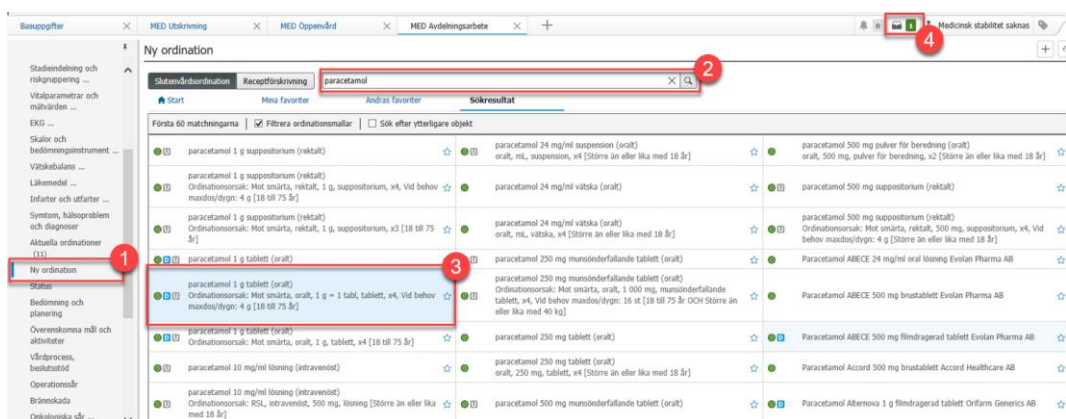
Basuppgifter | MED Utskrivning | MED Öppenvård | MED Avdelningsarbete | +

Medicinsk stabilitet saknas

Ny ordination

Stadieindelning och riskgruppering ...
Vitalparametrar och mätvärden ...
EKG ...
Skalor och bedömningsinstrument ...
Vätskebalans ...
Läkemedel ...
Infarter och utfarter ...
Symtom, hälsoproblem och diagnoser
Aktuella ordinationer (11)
Ny ordination
Status
Bedömning och planering
Överenskomna mål och aktiviteter
Vårdprocess, beslutsstöd
Operationssår
Brännskada
Onkologiska sår ...

Slutenvårdsordination | Receptförskrivning

paracetamol

2

Start | Mina favoriter | Andras favoriter | Sökresultat

Första 60 matchningarna | Filtrera ordinationsmallar | Sök efter ytterligare objekt

paracetamol 1 g suppositorium (rektalt)

paracetamol 1 g suppositorium (rektalt)
Ordinationsorsak: Mot smärta, rektalt, 1 g, suppositorium, x4, Vid behov maxdos/dygn: 4 g [18 till 75 år]

paracetamol 1 g suppositorium (rektalt)
Ordinationsorsak: Mot smärta, rektalt, 1 g, suppositorium, x3 [18 till 75 år]

paracetamol 1 g tablett (oralt)

paracetamol 1 g tablett (oralt)
Ordinationsorsak: Mot smärta, oralt, 1 g = 1 tabl, tablett, x4, Vid behov maxdos/dygn: 4 g [18 till 75 år]

paracetamol 1 g tablett (oralt)
Ordinationsorsak: Mot smärta, oralt, 1 g, tablett, x4 [18 till 75 år]

paracetamol 10 mg/ml lösning (intravenöst)

paracetamol 10 mg/ml lösning (intravenöst)
Ordinationsorsak: RSL, intravenöst, 500 mg, lösning [Större än eller lika med 18 år]

paracetamol 24 mg/ml suspension (oralt)
oralt, mL, suspension, x4 [Större än eller lika med 18 år]

paracetamol 24 mg/ml vätska (oralt)

paracetamol 24 mg/ml vätska (oralt)
oralt, mL, vätska, x4 [Större än eller lika med 18 år]

paracetamol 250 mg munsönderfallande tablett (oralt)

paracetamol 250 mg munsönderfallande tablett (oralt)
Ordinationsorsak: Mot smärta, oralt, 1 000 mg, munsönderfallande tablett, x4, Vid behov maxdos/dygn: 16 st [18 till 75 år OCH Större än eller lika med 40 kg]

paracetamol 250 mg tablett (oralt)

paracetamol 250 mg tablett (oralt)
oralt, 250 mg, tablett, x4 [Större än eller lika med 18 år]

paracetamol 500 mg munsönderfallande tablett (oralt)

paracetamol 500 mg pulver för beredning (oralt)
oralt, 500 mg, pulver för beredning, x2 [Större än eller lika med 18 år]

paracetamol 500 mg suppositorium (rektalt)

paracetamol 500 mg suppositorium (rektalt)
Ordinationsorsak: Mot smärta, rektalt, 500 mg, suppositorium, x4, Vid behov maxdos/dygn: 4 g [Större än eller lika med 18 år]

Paracetamol ABECE 24 mg/ml oral lösning Evolan Pharma AB

Paracetamol ABECE 500 mg brustablett Evolan Pharma AB

Paracetamol ABECE 500 mg filmdragerad tablett Evolan Pharma AB

Paracetamol Accord 500 mg brustablett Accord Healthcare AB

Paracetamol Alternova 1 g filmdragerad tablett Orifarm Generics AB

1
3
4